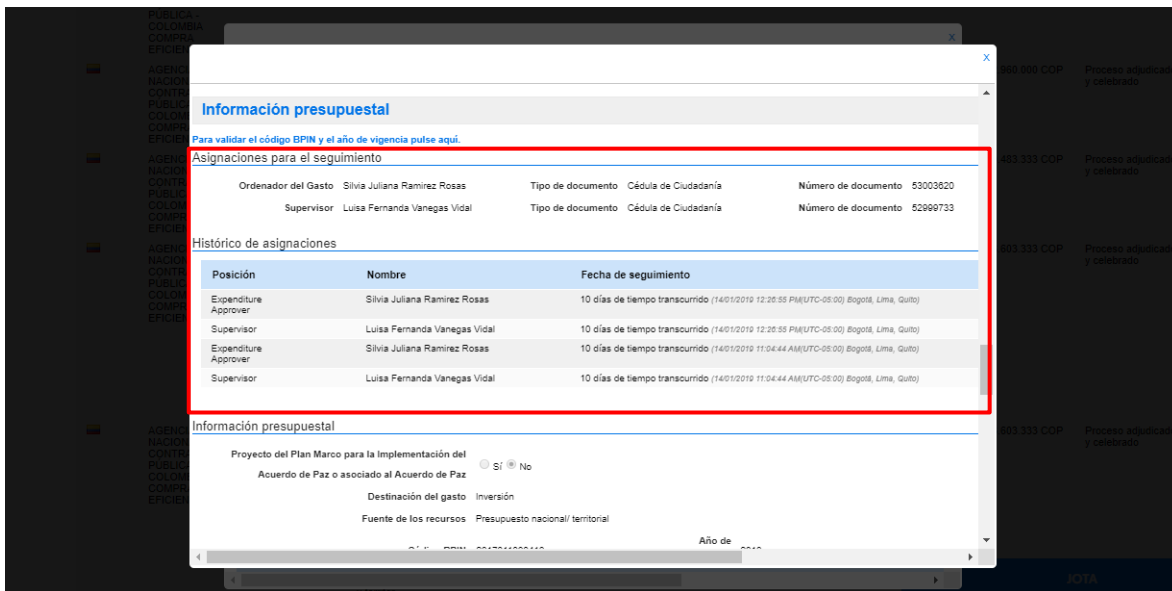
X

Información presupuestal

Para validar el código BPIN y el año de vigencia pulse aquí.

Asignaciones para el seguimiento

Ordenador del Gasto Silvia Juliana Ramirez Rosas Tipo de documento Cédula de Ciudadanía Número de documento 53003620

Supervisor Luisa Fernanda Vanegas Vidal Tipo de documento Cédula de Ciudadanía Número de documento 52999733

Histórico de asignaciones

| Posición | Nombre | Fecha de seguimiento |
|---|---|---|
| Expenditure Approver | Silvia Juliana Ramirez Rosas | 10 días de tiempo transcurrido (14/01/2019 12:26:55 PM(UTC-05:00) Bogotá, Lima, Quito) |
| Supervisor | Luisa Fernanda Vanegas Vidal | 10 días de tiempo transcurrido (14/01/2019 12:26:55 PM(UTC-05:00) Bogotá, Lima, Quito) |
| Expenditure Approver | Silvia Juliana Ramirez Rosas | 10 días de tiempo transcurrido (14/01/2019 11:04:44 AM(UTC-05:00) Bogotá, Lima, Quito) |
| Supervisor | Luisa Fernanda Vanegas Vidal | 10 días de tiempo transcurrido (14/01/2019 11:04:44 AM(UTC-05:00) Bogotá, Lima, Quito) |

Información presupuestal

Proyecto del Plan Marco para la Implementación del Acuerdo de Paz o asociado al Acuerdo de Paz Sí No

Destinación del gasto Inversión

Fuente de los recursos Presupuesto nacional/ territorial

Año de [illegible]

PUBLICA - COLOMBIA COMPRA EFICIEN
AGENC NACION CONTRA PUBLIC COLOM COMPR EFICIEN
960.000 COP Proceso adjudicad y celebrado
483.333 COP Proceso adjudicad y celebrado
603.333 COP Proceso adjudicad y celebrado
603.333 COP Proceso adjudicad y celebrado
JOTA